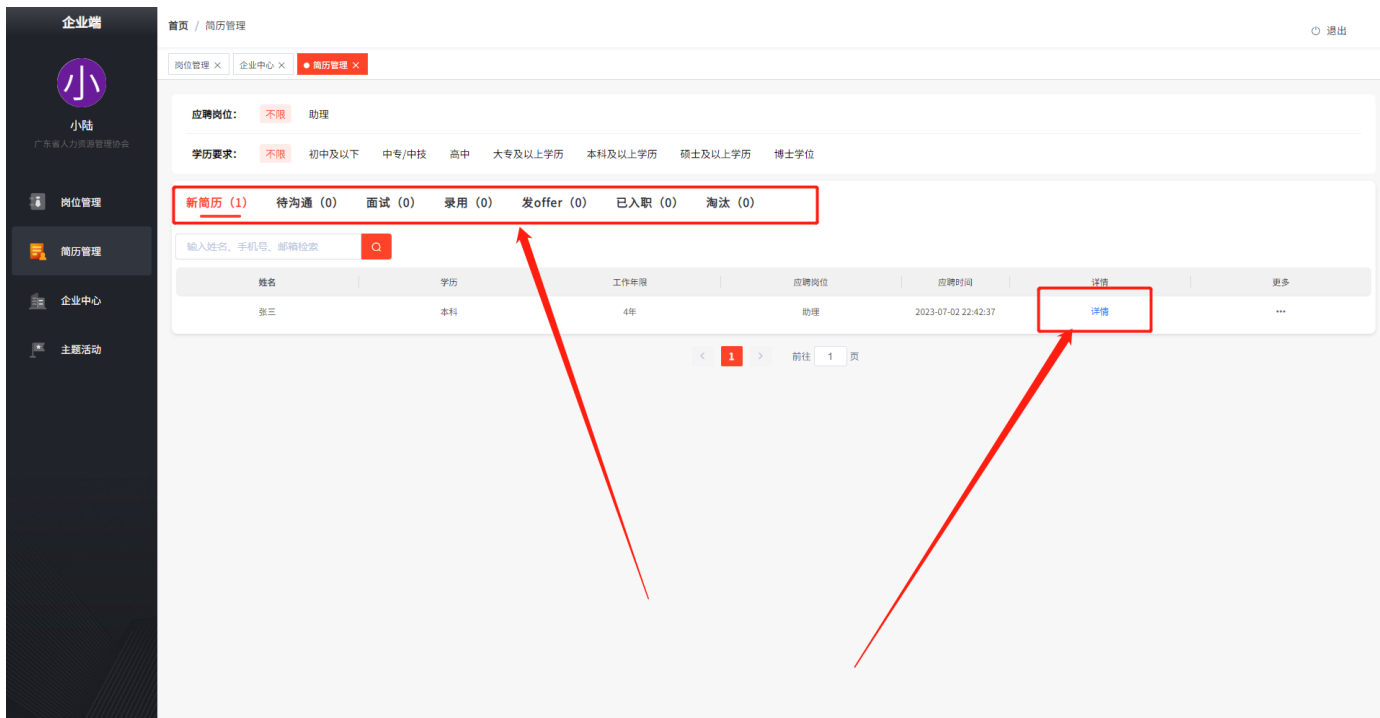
企业端

小

小陆
广东省人力资源管理协会

岗位管理
简历管理
企业中心
主题活动

首页 / 简历管理

退出

岗位管理 ×
企业中心 ×
简历管理 ×

应聘岗位: 不限 助理

学历要求: 不限 初中及以下 中专/中技 高中 大专及以上学历 本科及以上学历 硕士及以上学历 博士学位

新简历（1） 待沟通（0） 面试（0） 录用（0） 发offer（0） 已入职（0） 淘汰（0）

输入姓名、手机号、邮箱检索

| 姓名 | 学历 | 工作年限 | 应聘岗位 | 应聘时间 | 详情 | 更多 |
|---|---|---|---|---|---|---|
| 张三 | 本科 | 4年 | 助理 | 2023-07-02 22:42:37 | 详情 | ··· |

< 1 > 前往 1 页